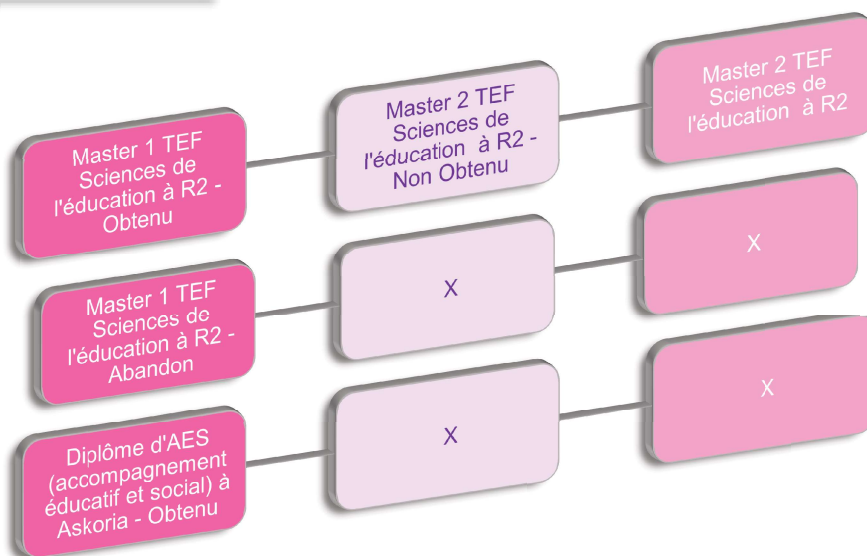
Master 1 TEF Sciences de l'éducation à R2 - Obtenu

Master 2 TEF Sciences de l'éducation à R2 - Non Obtenu

Master 2 TEF Sciences de l'éducation à R2

Master 1 TEF Sciences de l'éducation à R2 - Abandon

X

X

Diplôme d'AES (accompagnement éducatif et social) à Askoria - Obtenu

X

X